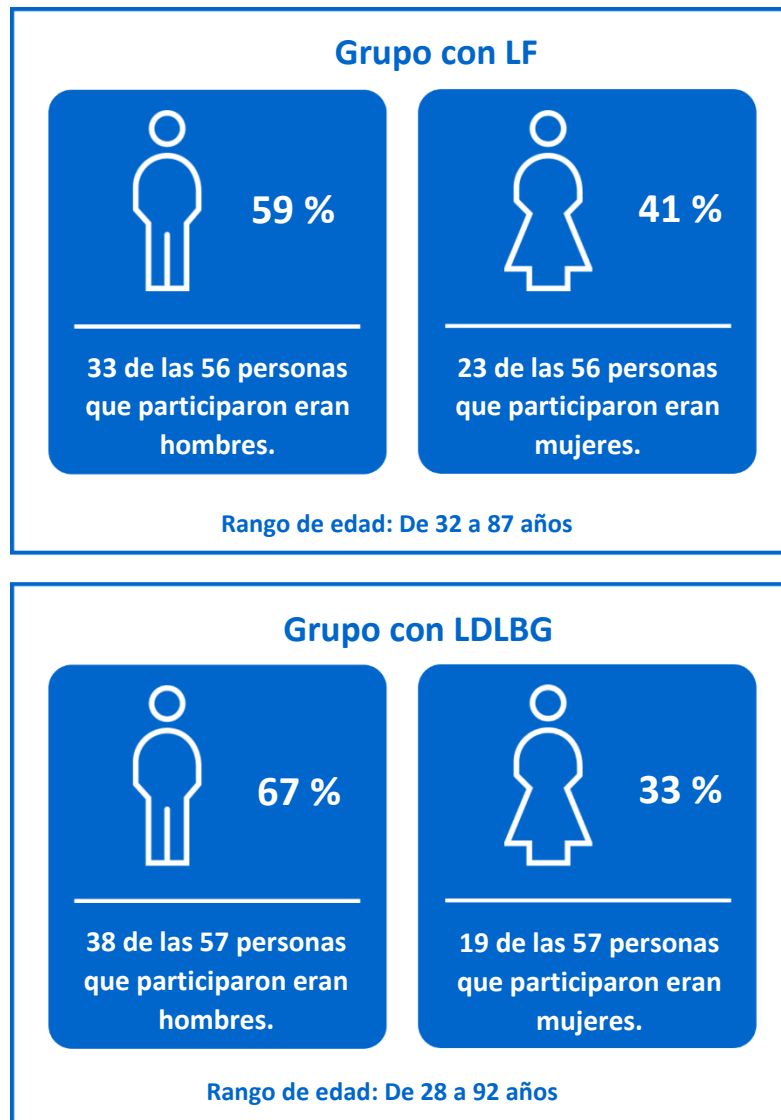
Grupo con LF

59 %

33 de las 56 personas que participaron eran hombres.

41 %

23 de las 56 personas que participaron eran mujeres.

Rango de edad: De 32 a 87 años

Grupo con LDLBG

67 %

38 de las 57 personas que participaron eran hombres.

33 %

19 de las 57 personas que participaron eran mujeres.

Rango de edad: De 28 a 92 años